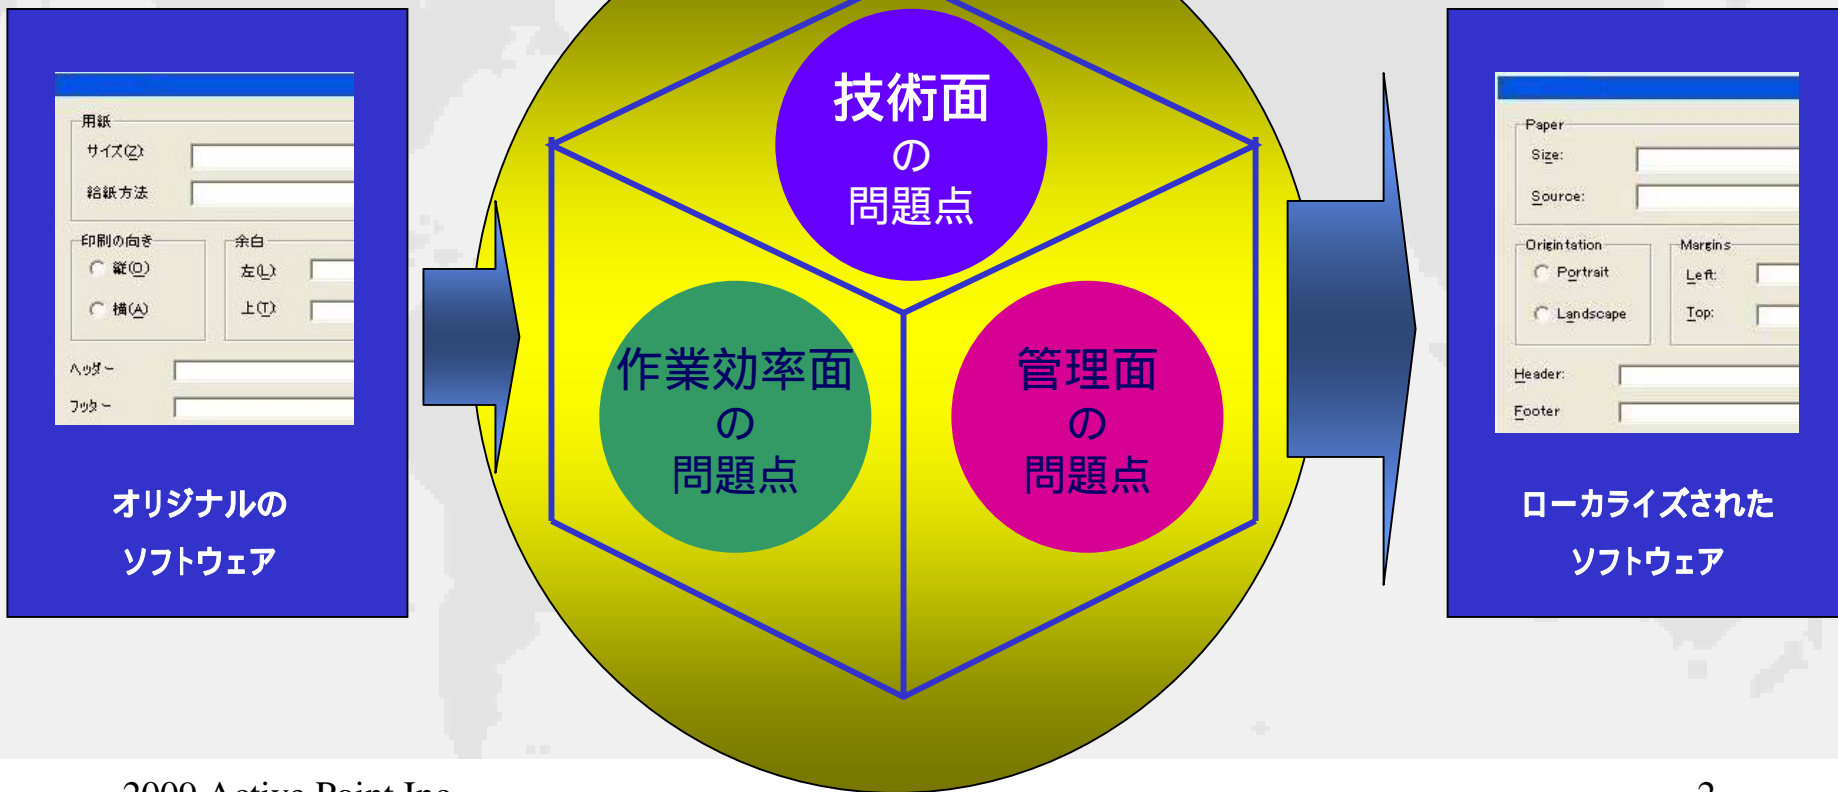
用紙

サイズ(Z)

給紙方法

印刷の向き

縦(O)

横(A)

余白

左(L)

上(T)

ヘッダー

フッター

オリジナルの
ソフトウェア

技術面
の
問題点

作業効率面
の
問題点

管理面
の
問題点

Paper

Size:

Source:

Orientation

Portrait

Landscape

Margins

Left:

Top:

Header:

Footer

ローカライズされた
ソフトウェア

2009 Active Point Inc.

2